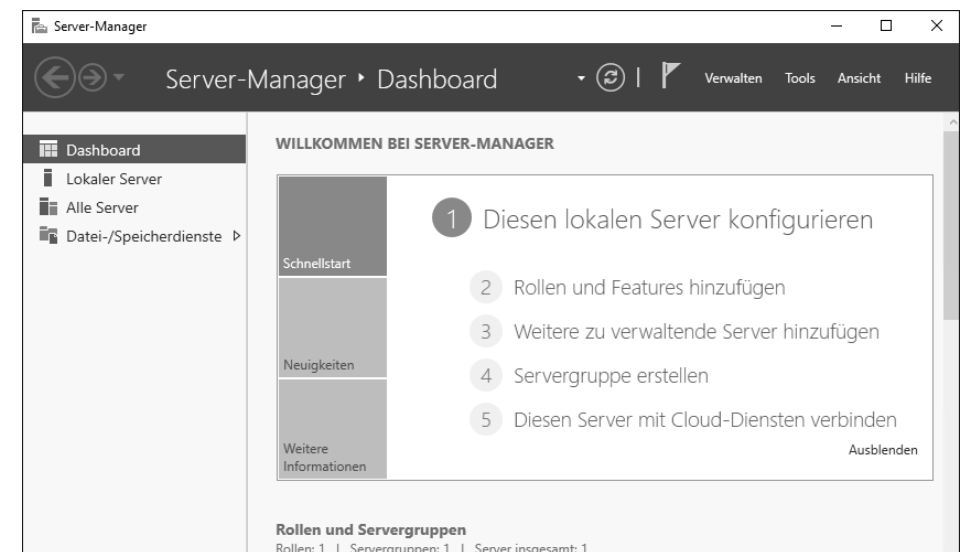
Server-Manager

Server-Manager ▸ Dashboard

Verwalten Tools Ansicht Hilfe

Dashboard
Lokaler Server
Alle Server
Datei-/Speicherdienste ▷

WILLKOMMEN BEI SERVER-MANAGER

Schnellstart

Neuigkeiten

Weitere Informationen

1 Diesen lokalen Server konfigurieren

2 Rollen und Features hinzufügen

3 Weitere zu verwaltende Server hinzufügen

4 Servergruppe erstellen

5 Diesen Server mit Cloud-Diensten verbinden

Ausblenden

Rollen und Servergruppen
Rollen: 1 | Servergruppen: 1 | Server insgesamt: 1